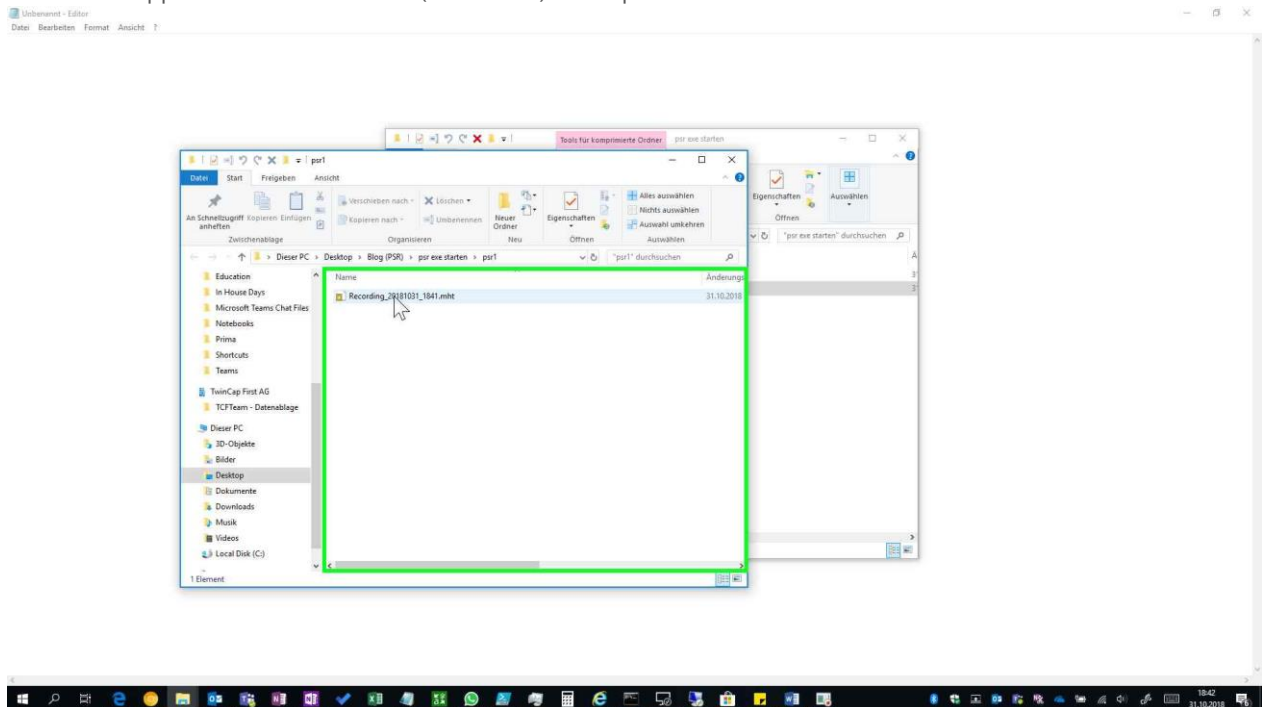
Unbenannt - Editor
Datei Bearbeiten Format Ansicht ?

Tools für komprimierte Ordner psr exe starten

Eigenschaften
Öffnen
Auswählen
"psr exe starten" durchsuchen

psr1
Datei Start Freigeben Ansicht
An Schnellzugriff anheften Kopieren Einfügen
Zwischenablage
Verschieben nach Löschen
Kopieren nach Umbenennen
Organisieren
Neuer Ordner
Neu
Eigenschaften
Öffnen
Alles auswählen
Nichts auswählen
Auswahl umkehren
Auswählen

Dieser PC > Desktop > Blog (PSR) > psr exe starten > psr1
"psr1" durchsuchen

Education
In House Days
Microsoft Teams Chat Files
Notebooks
Prima
Shortcuts
Teams
TwinCap First AG
TCFTeam - Datenablage
Dieser PC
3D-Objekte
Bilder
Desktop
Dokumente
Downloads
Musik
Videos
Local Disk (C:)

Name
Änderungs
Recording_20181031_1841.mht
31.10.2018

1 Element

18:42
31.10.2018